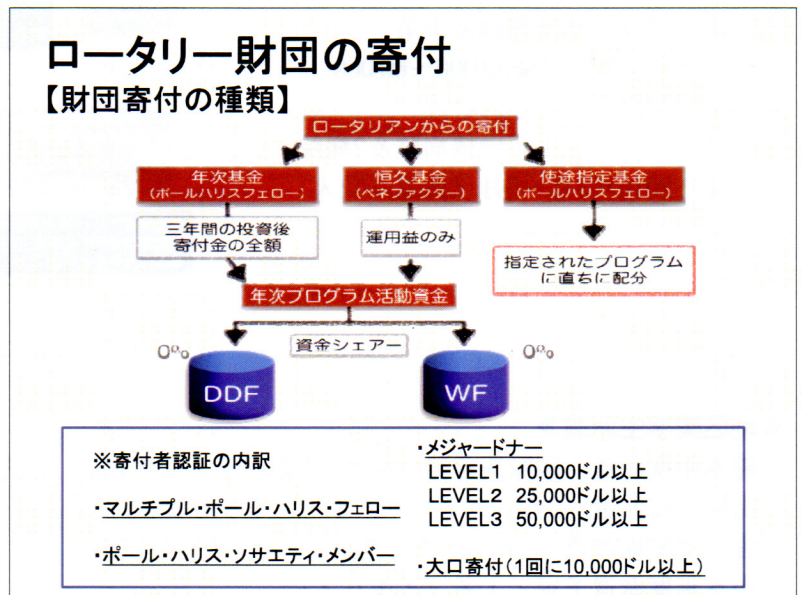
ロータリー財団の寄付
【財団寄付の種類】

ロータリアンからの寄付

年次基金
（ポールハリスフェロー）

恒久基金
（ベネファクター）

使途指定基金
（ポールハリスフェロー）

三年間の投資後
寄付金の全額

運用益のみ

指定されたプログラム
に直ちに配分

年次プログラム活動資金

資金シェアー

DDF

WF

※寄付者認証の内訳

・マルチプル・ポール・ハリス・フェロー

・ポール・ハリス・ソサエティ・メンバー

・メジャードナー
LEVEL1　10,000ドル以上
LEVEL2　25,000ドル以上
LEVEL3　50,000ドル以上

・大口寄付（1回に10,000ドル以上）